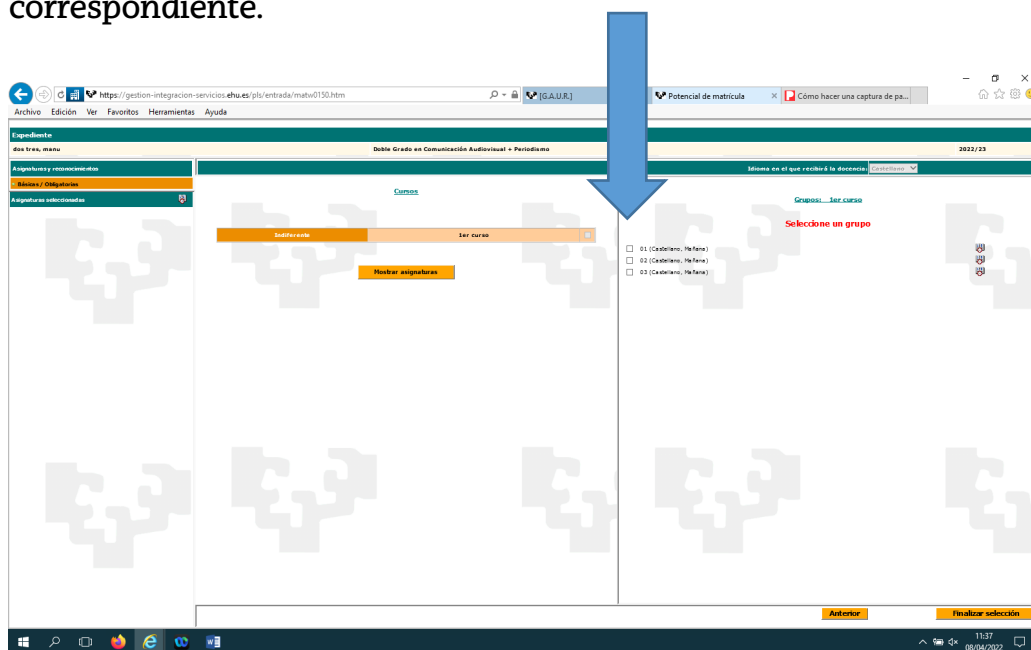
correspondiente.

https://gestion-integracion-servicios.ehu.es/pls/entrada/matw0150.htm
[G.A.U.R.]
Potencial de matrícula
Cómo hacer una captura de pa...

Archivo Edición Ver Favoritos Herramientas Ayuda

Expediente
dos tres, manu
Doble Grado en Comunicación Audiovisual + Periodismo
2022/23

Asignaturas y reconocimientos
Básicas / Obligatorias
Asignaturas seleccionadas

Idioma en el que recibirá la docencia: Castellano

Cursos

Indiferente
1er curso

Mostrar asignaturas

Grupos: 1er curso
Seleccione un grupo
01 (Castellano, Mañana)
02 (Castellano, Mañana)
03 (Castellano, Mañana)

Anterior
Finalizar selección

11:37
08/04/2022